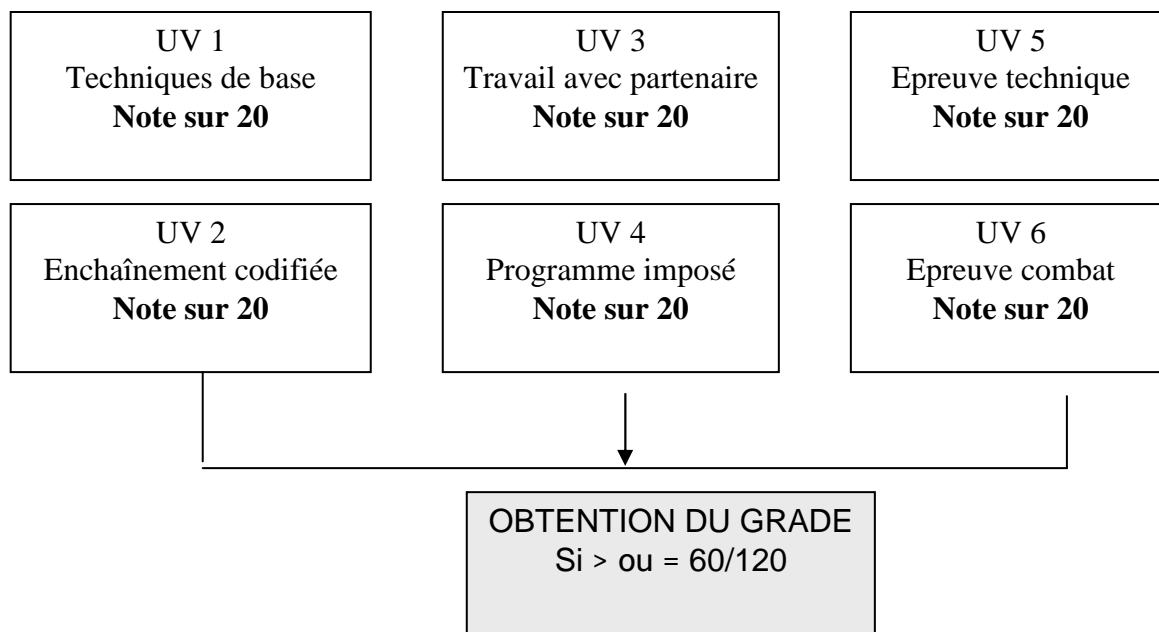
UV 1
Techniques de base
**Note sur 20**

UV 3
Travail avec partenaire
**Note sur 20**

UV 5
Epreuve technique
**Note sur 20**

UV 2
Enchaînement codifiée
**Note sur 20**

UV 4
Programme imposé
**Note sur 20**

UV 6
Epreuve combat
**Note sur 20**

OBTENTION DU GRADE
Si > ou = 60/120